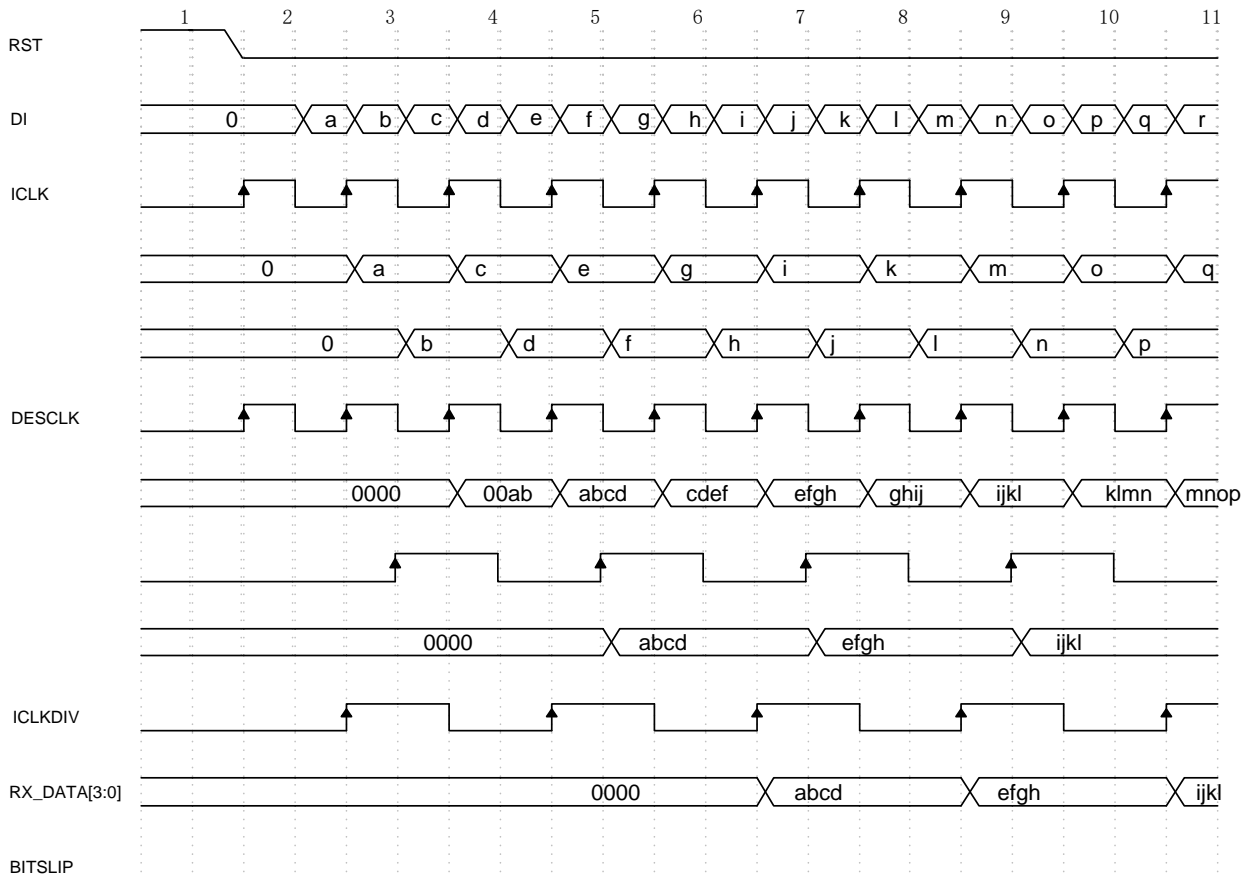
1 2 3 4 5 6 7 8 9 10 11

RST

DI 0 a b c d e f g h i j k l m n o p q r

ICLK

0 a c e g i k m o q

0 b d f h j l n p

DESCLK

0000 00ab abcd cdef efgh ghij ijkl klmn mnop

0000 abcd efgh ijkl

ICLKDIV

RX_DATA[3:0] 0000 abcd efgh ijkl

BITSLIP